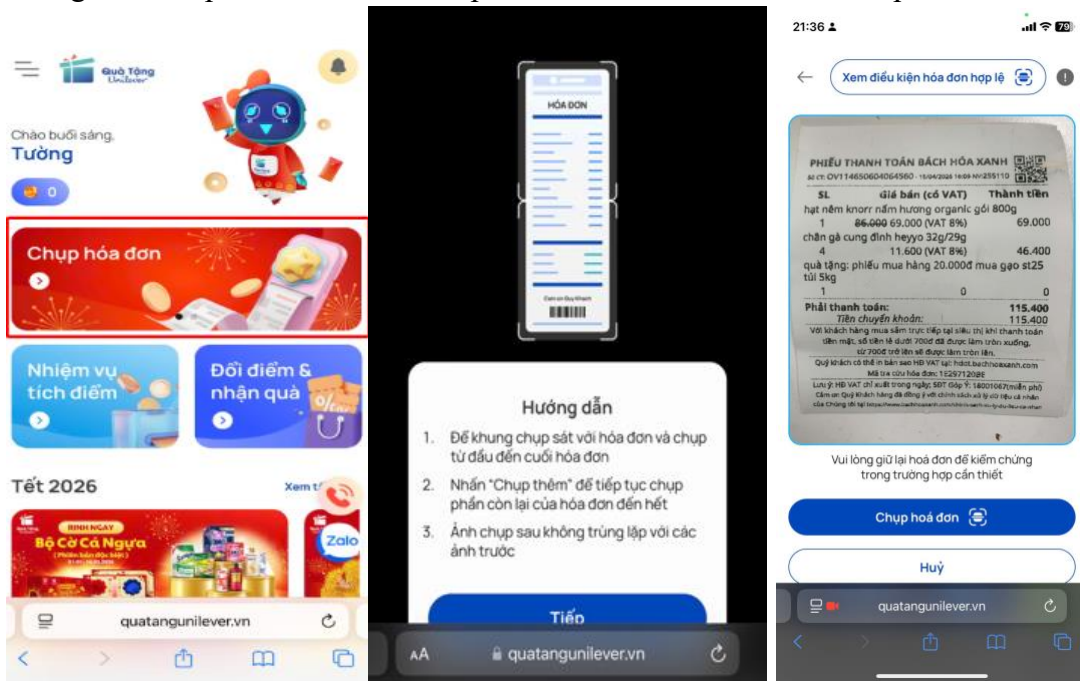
Quà Tặng Unilever

Chào buổi sáng,
Tường

0

Chụp hóa đơn

Nhiệm vụ tích điểm

Đổi điểm & nhận quà

Tết 2026

Xem t

RINH NGAY
Bộ Cờ Cá Ngựa

Zalo

quatangunilever.vn

HÓA ĐƠN

Hướng dẫn

1. Để khung chụp sát với hóa đơn và chụp từ đầu đến cuối hóa đơn
2. Nhấn "Chụp thêm" để tiếp tục chụp phần còn lại của hóa đơn đến hết
3. Ảnh chụp sau không trùng lặp với các ảnh trước

Tiếp

AA quatangunilever.vn

21:36

79

Xem điều kiện hóa đơn hợp lệ

PHIẾU THANH TOÁN BÁCH HÓA XANH

| SL | Giá bán (có VAT) | Thành tiền |
|---|---|---|
| hạt nêm knorr nấm hương organic gói 800g | | |
| 1 | 86.000 69.000 (VAT 8%) | 69.000 |
| chân gà cung đình heyyo 32g/29g | | |
| 4 | 11.600 (VAT 8%) | 46.400 |
| quà tặng: phiếu mua hàng 20.000đ mua gạo st25 túi 5kg | | |
| 1 | 0 | 0 |

Phải thanh toán: 115.400
Tiền chuyển khoản: 115.400

Với khách hàng mua sắm trực tiếp tại siêu thị khi thanh toán tiền mặt, số tiền lẻ dưới 700đ đã được làm tròn xuống, từ 700đ trở lên sẽ được làm tròn lên.

Vui lòng giữ lại hoá đơn để kiểm chứng trong trường hợp cần thiết

Chụp hoá đơn

Huỷ

quatangunilever.vn